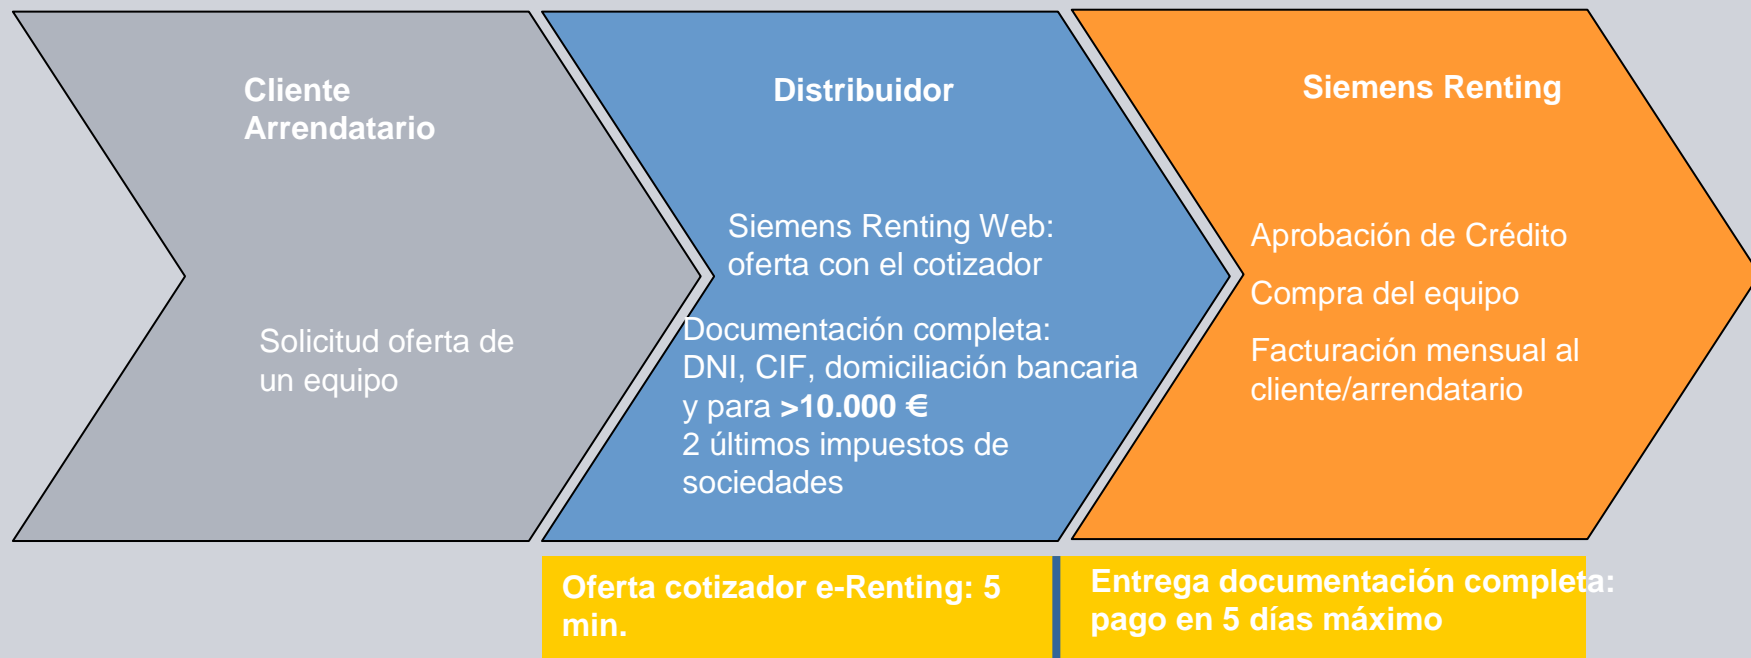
Cliente Arrendatario

Solicitud oferta de un equipo

Distribuidor

Siemens Renting Web: oferta con el cotizador

Documentación completa: DNI, CIF, domiciliación bancaria y para >10.000 €
2 últimos impuestos de sociedades

Siemens Renting

Aprobación de Crédito

Compra del equipo

Facturación mensual al cliente/arrendatario

Oferta cotizador e-Renting: 5 min.

Entrega documentación completa: pago en 5 días máximo